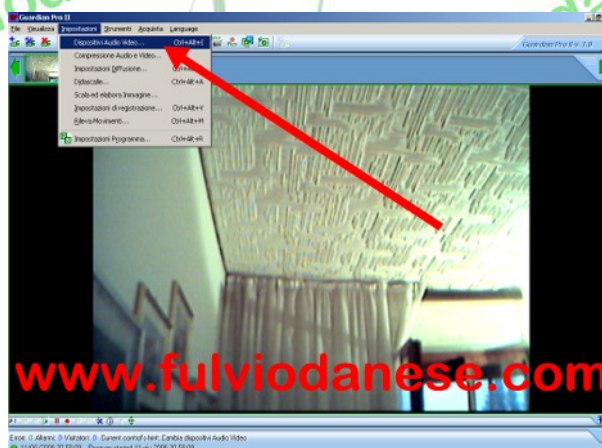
Guardian Pro II

File Visualizza Impostazioni Strumenti Acquista Language

Guardian Pro II v. 7.0

Dispositivi Audio Video... Ctrl+Alt+I
Compressione Audio e Video...
Impostazioni Diffusione...
Didascalie... Ctrl+Alt+A
Scala ed elabora Immagine...
Impostazioni di registrazione... Ctrl+Alt+V
Rileva Movimenti... Ctrl+Alt+M
Impostazioni Programma... Ctrl+Alt+R

www.fulviodanese.com

Errori: 0 Allarmi: 0 Visitatori: 0 Current control's hint: Cambia dispositivi Audio Video
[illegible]